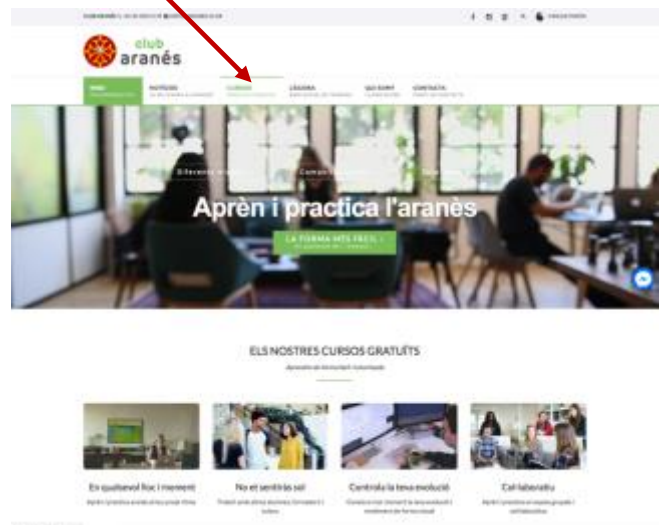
club aranés

INICI
NOTÍCIES
CURSOS
LLENGUA
QUI SOM?
CONTACTA

Aprèn i practica l'aranès

LA FORMA MÉS FÀCIL

ELS NOSTRES CURSOS GRATUÏTS

En qualsevol lloc i moment
No et sentiràs sol
Controla la teva evolució
Col·labora